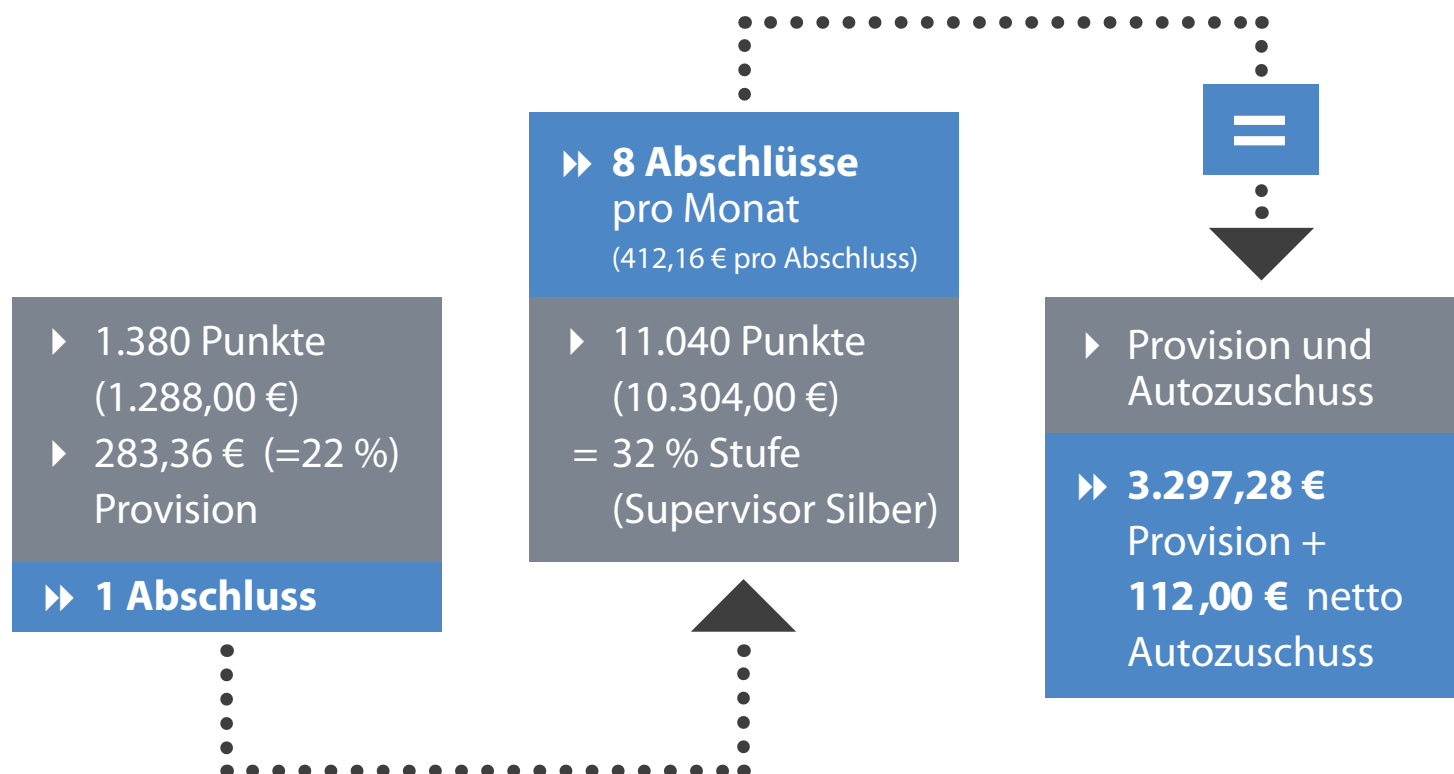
1.380 Punkte (1.288,00 €)

283,36 € (=22 %) Provision

1 Abschluss

8 Abschlüsse pro Monat (412,16 € pro Abschluss)

11.040 Punkte (10.304,00 €)

= 32 % Stufe (Supervisor Silber)

=

Provision und Autozuschuss

3.297,28 € Provision + 112,00 € netto Autozuschuss